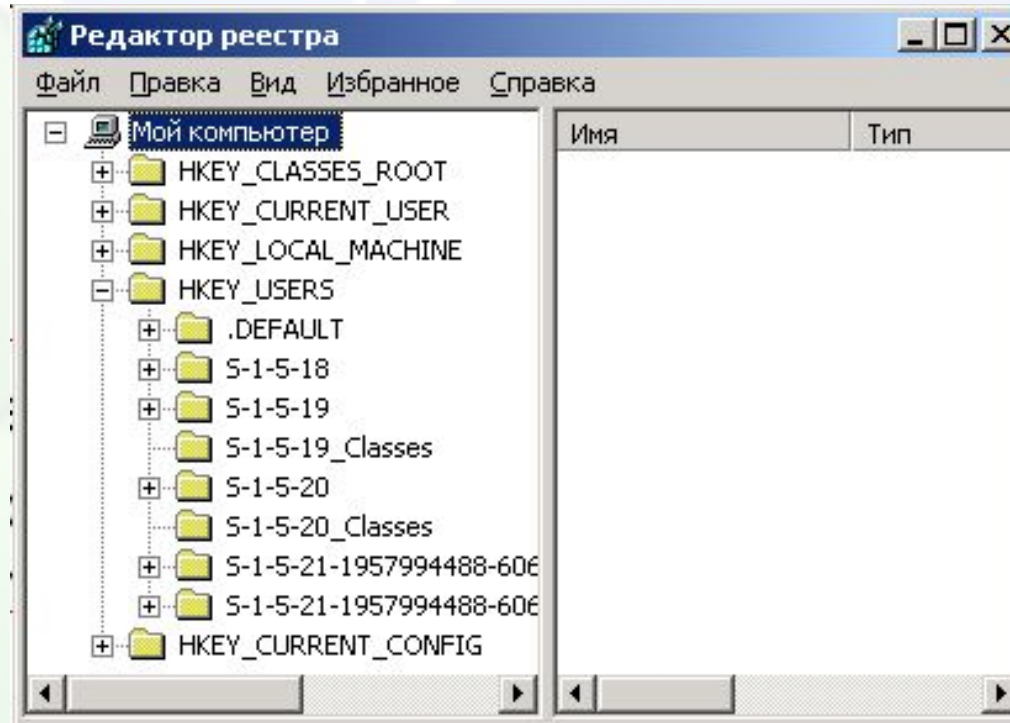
Редактор реестра

Файл Правка Вид Избранное Справка

Мой компьютер
HKEY_CLASSES_ROOT
HKEY_CURRENT_USER
HKEY_LOCAL_MACHINE
HKEY_USERS
.DEFAULT
S-1-5-18
S-1-5-19
S-1-5-19_Classes
S-1-5-20
S-1-5-20_Classes
S-1-5-21-1957994488-60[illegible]
S-1-5-21-1957994488-60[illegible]
HKEY_CURRENT_CONFIG

Имя
Тип